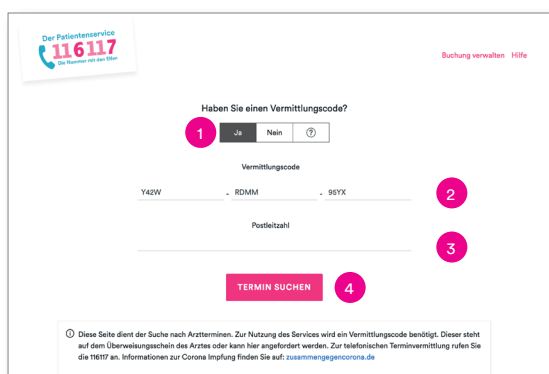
Der Patientenservice
116117
Die Nummer mit den Elfen

Buchung verwalten Hilfe

Haben Sie einen Vermittlungscode?

1

Ja Nein ⓘ

Vermittlungscode

Y42W - RDMM - 95YX

2

Postleitzahl

3

TERMIN SUCHEN

4

Diese Seite dient der Suche nach Arztterminen. Zur Nutzung des Services wird ein Vermittlungscode benötigt. Dieser steht auf dem Überweisungsschein des Arztes oder kann hier angefordert werden. Zur telefonischen Terminvermittlung rufen Sie die 116117 an. Informationen zur Corona Impfung finden Sie auf: zusammengegencorona.de